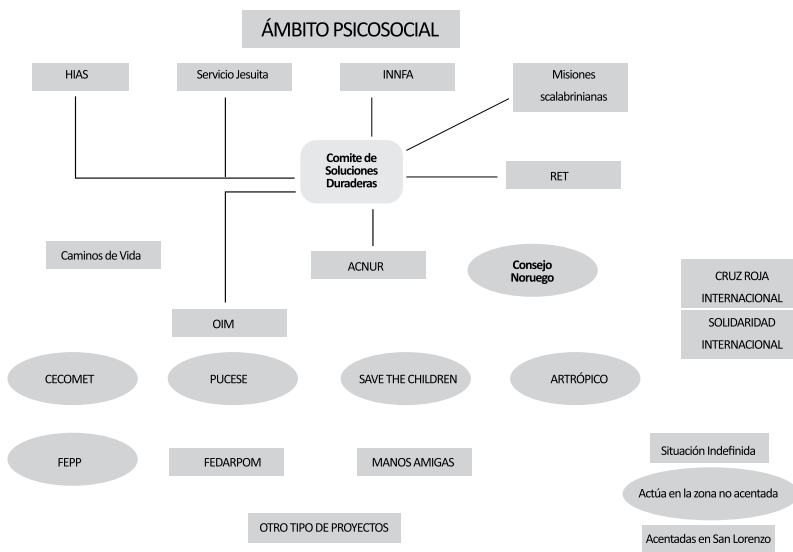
ÁMBITO PSICOSOCIAL

HIAS

Servicio Jesuita

INNFA

Misiones scalabrinianas

Comite de Soluciones Duraderas

RET

Caminos de Vida

ACNUR

Consejo Noruego

CRUZ ROJA INTERNACIONAL

SOLIDARIDAD INTERNACIONAL

OIM

CECOMET

PUCESE

SAVE THE CHILDREN

ARTRÓPICO

FEPP

FEDARPOM

MANOS AMIGAS

Situación Indefinida

Actúa en la zona no acentada

OTRO TIPO DE PROYECTOS

Acentadas en San Lorenzo